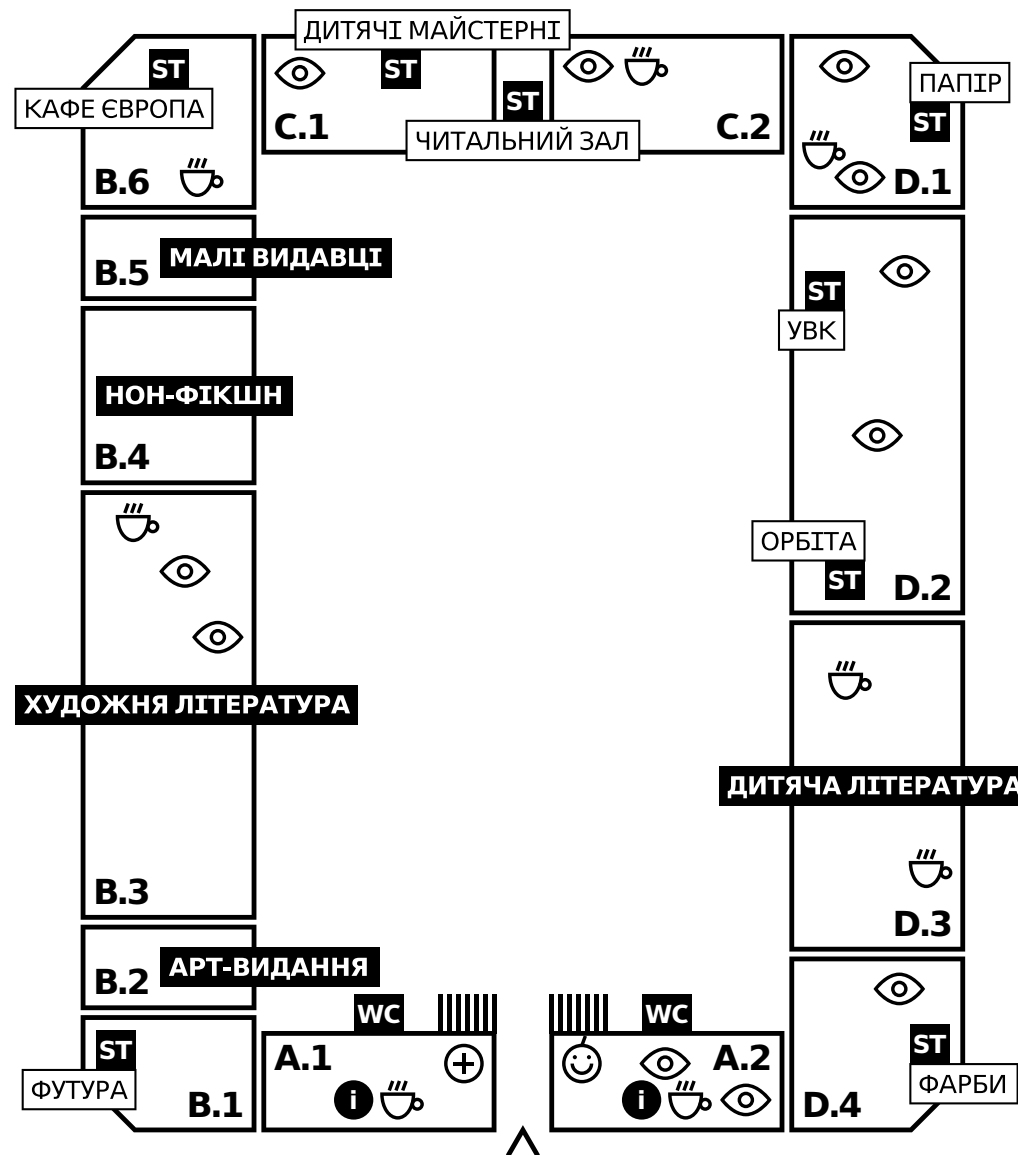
ДИТЯЧІ МАЙСТЕРНІ
ST
КАФЕ ЄВРОПА
ST
C.1
ST
ЧИТАЛЬНИЙ ЗАЛ
C.2
ПАПІР
ST
D.1
B.6
B.5
МАЛІ ВИДАВЦІ
ST
УВК
НОН-ФІКШН
B.4
ОРБІТА
ST
D.2
ХУДОЖНЯ ЛІТЕРАТУРА
ДИТЯЧА ЛІТЕРАТУРА
B.3
D.3
B.2
АРТ-ВИДАННЯ
WC
WC
ST
ФУТУРА
B.1
A.1
i
A.2
i
ST
ФАРБИ
D.4